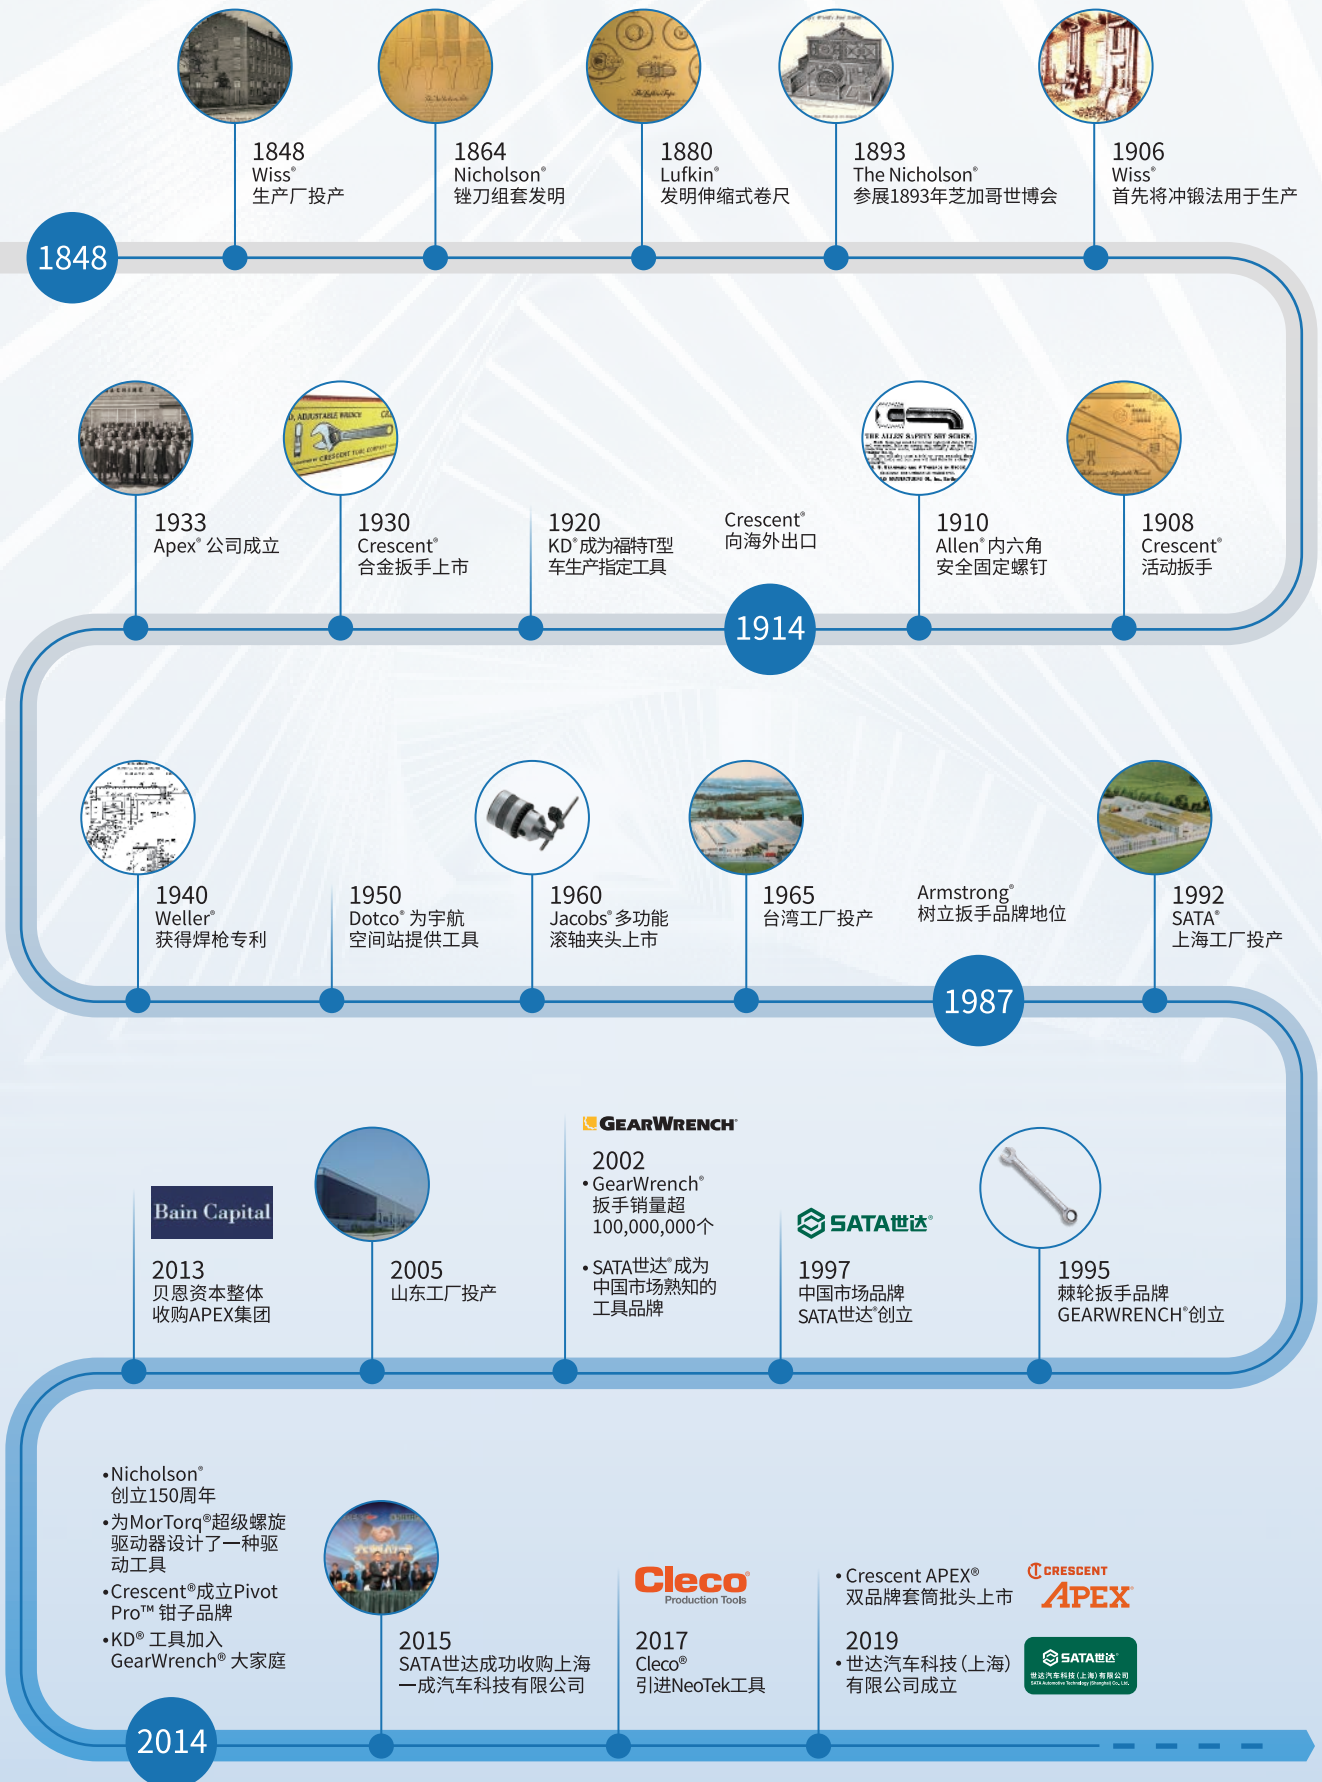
1848

1848
Wiss®
生产厂投产

1864
Nicholson®
锉刀组套发明

1880
Lufkin®
发明伸缩式卷尺

1893
The Nicholson®
参展1893年芝加哥世博会

1906
Wiss®
首先将冲锻法用于生产

1933
Apex® 公司成立

1930
Crescent®
合金扳手上市

1920
KD®成为福特T型车生产指定工具

Crescent®
向海外出口

1914

1910
Allen® 内六角安全固定螺钉

1908
Crescent®
活动扳手

1940
Weller®
获得焊枪专利

1950
Dotco® 为宇航空间站提供工具

1960
Jacobs® 多功能滚轴夹头上市

1965
台湾工厂投产

Armstrong®
树立扳手品牌地位

1987

1992
SATA®
上海工厂投产

Bain Capital

2013
贝恩资本整体收购APEX集团

2005
山东工厂投产

GEARWRENCH

2002
• GearWrench®
扳手销量超
100,000,000个

• SATA世达®成为中国市场熟知的工具品牌

SATA世达®

1997
中国市场品牌
SATA世达®创立

1995
棘轮扳手品牌
GEARWRENCH®创立

•Nicholson®
创立150周年
•为MorTorq®超级螺旋驱动器设计了一种驱动工具
•Crescent®成立Pivot Pro™ 钳子品牌
•KD® 工具加入GearWrench® 大家庭

2014

2015
SATA世达成功收购上海一成汽车科技有限公司

Cleco
Production Tools

2017
Cleco®
引进NeoTek工具

• Crescent APEX®
双品牌套筒批头上市

CRESCENT
APEX

2019
• 世达汽车科技(上海)有限公司成立

SATA世达®
世达汽车科技(上海)有限公司
SATA Automotive Technology (Shanghai) Co., Ltd.